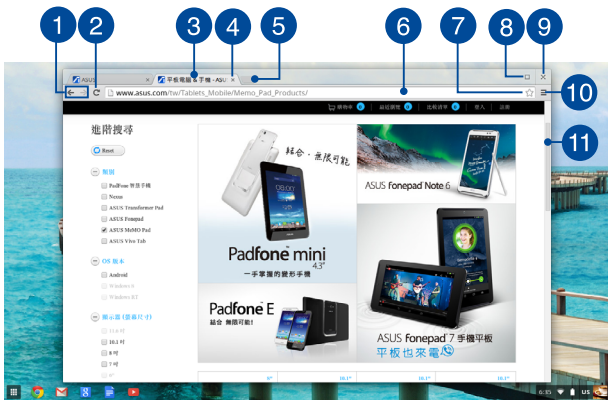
1 2 3 4 5 6 7 8 9 10 11

ASUS

平板電腦 & 手機 - ASU ×

www.asus.com/tw/Tablets_Mobile/Memo_Pad_Products/

購物車 0 | 最近瀏覽 0 | 比較清單 0 | 登入 | 註冊

進階搜尋

Reset

類別

PadFone 智慧手機

Nexus

ASUS Transformer Pad

ASUS Fonepad

ASUS MeMO Pad

ASUS Vivo Tab

OS 版本

Android

Windows 8

Windows RT

顯示器 (螢幕尺寸)

11.6 吋

10.1 吋

8 吋

7 吋

結合・無限可能

Padfone mini 4.3"

一手掌握的變形手機

Padfone E

結合 無限可能!

ASUS Fonepad Note 6

ASUS Fonepad 7 手機平板

平板也來電

6"

10.1"

10.1"

10.1"

6:35 US